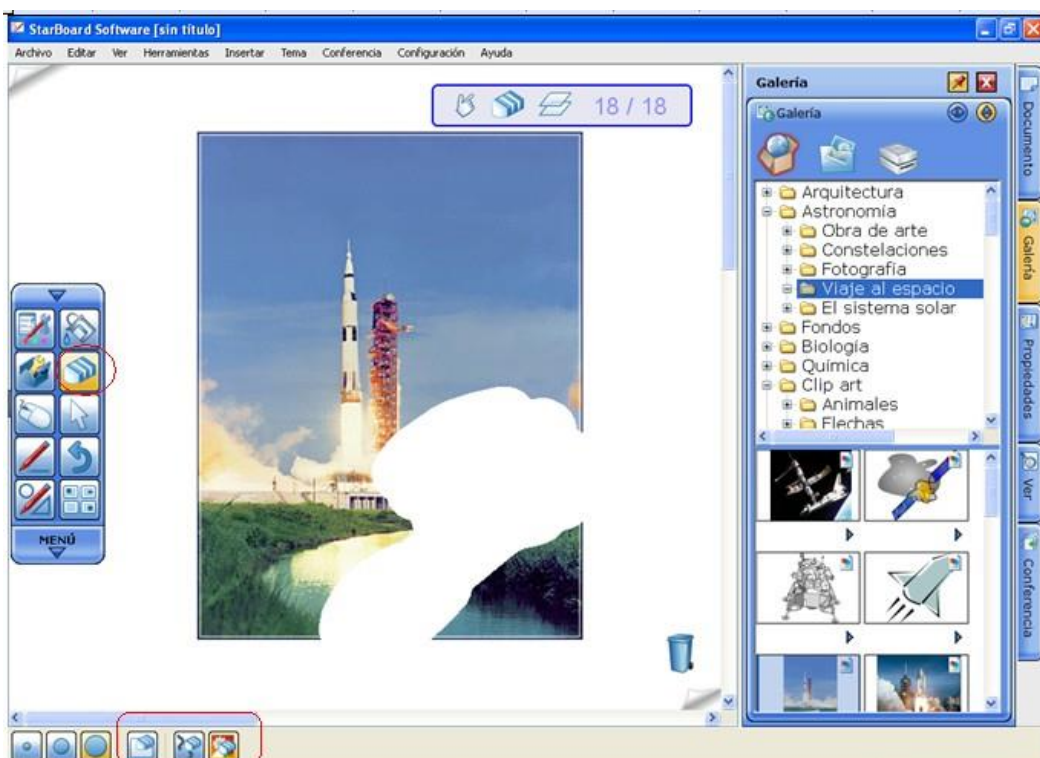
StarBoard Software [sin título]

Archivo Editar Ver Herramientas Insertar Tema Conferencia Configuración Ayuda

18 / 18

Galería

Galería

Arquitectura
Astronomía
Obra de arte
Constelaciones
Fotografía
Viaje al espacio
El sistema solar
Fondos
Biología
Química
Clip art
Animales
Flechas

MENÚ

Documento
Galería
Propiedades
Ver
Conferencia